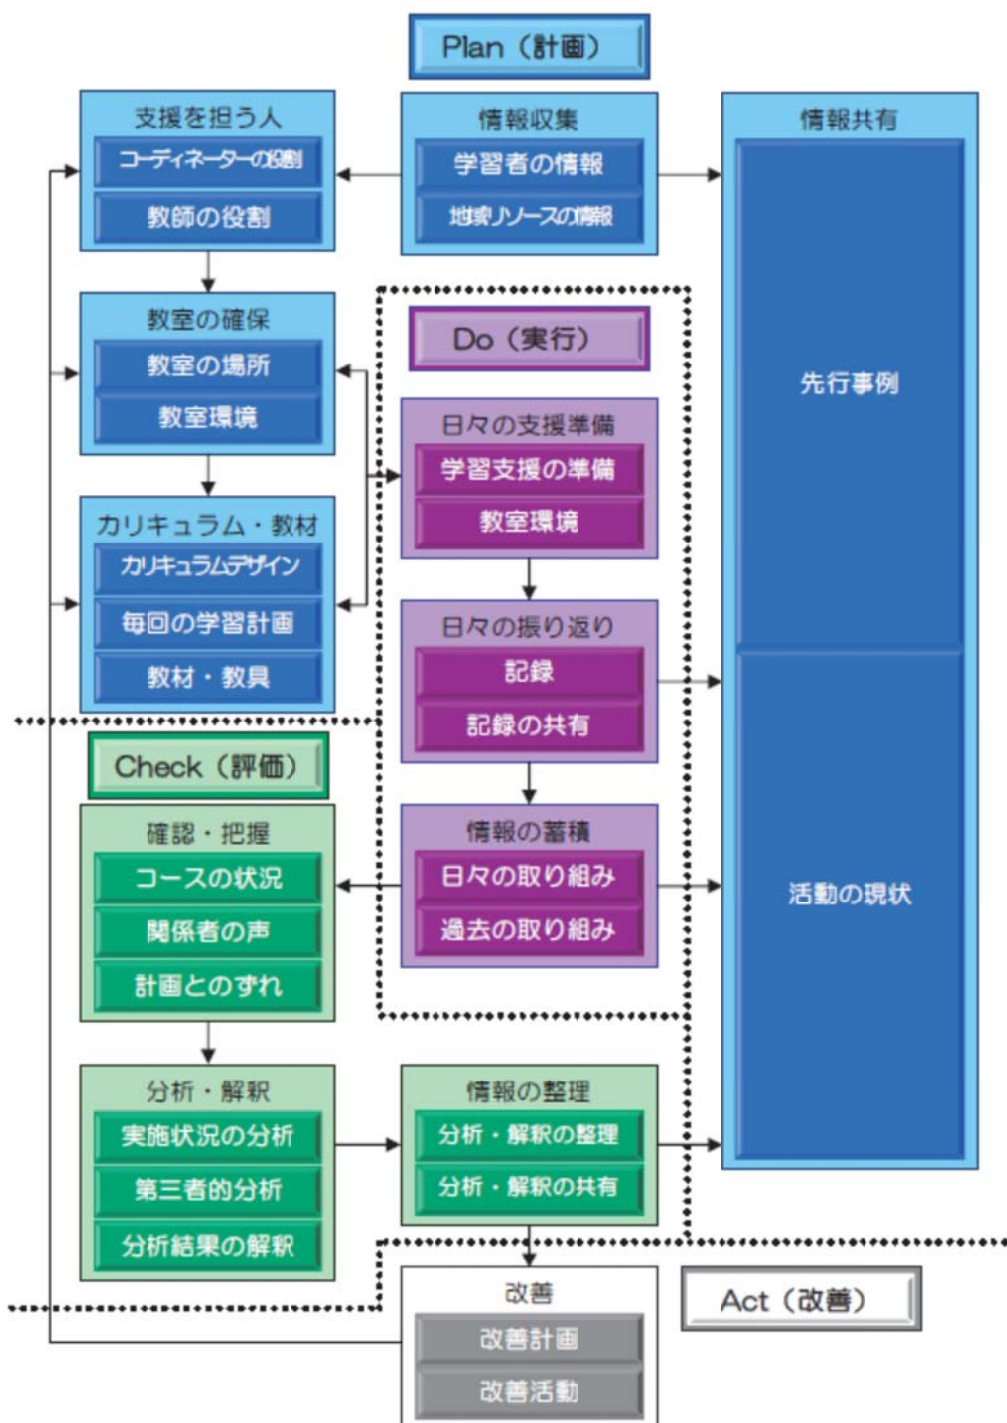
Plan（計画）

支援を担う人
コーディネーターの役割
教師の役割

情報収集
学習者の情報
地域リソースの情報

情報共有
先行事例
活動の現状

教室の確保
教室の場所
教室環境

Do（実行）

日々の支援準備
学習支援の準備
教室環境

カリキュラム・教材
カリキュラムデザイン
毎回の学習計画
教材・教具

日々の振り返り
記録
記録の共有

Check（評価）

確認・把握
コースの状況
関係者の声
計画とのずれ

情報の蓄積
日々の取り組み
過去の取り組み

分析・解釈
実施状況の分析
第三者的分析
分析結果の解釈

情報の整理
分析・解釈の整理
分析・解釈の共有

改善
改善計画
改善活動

Act（改善）